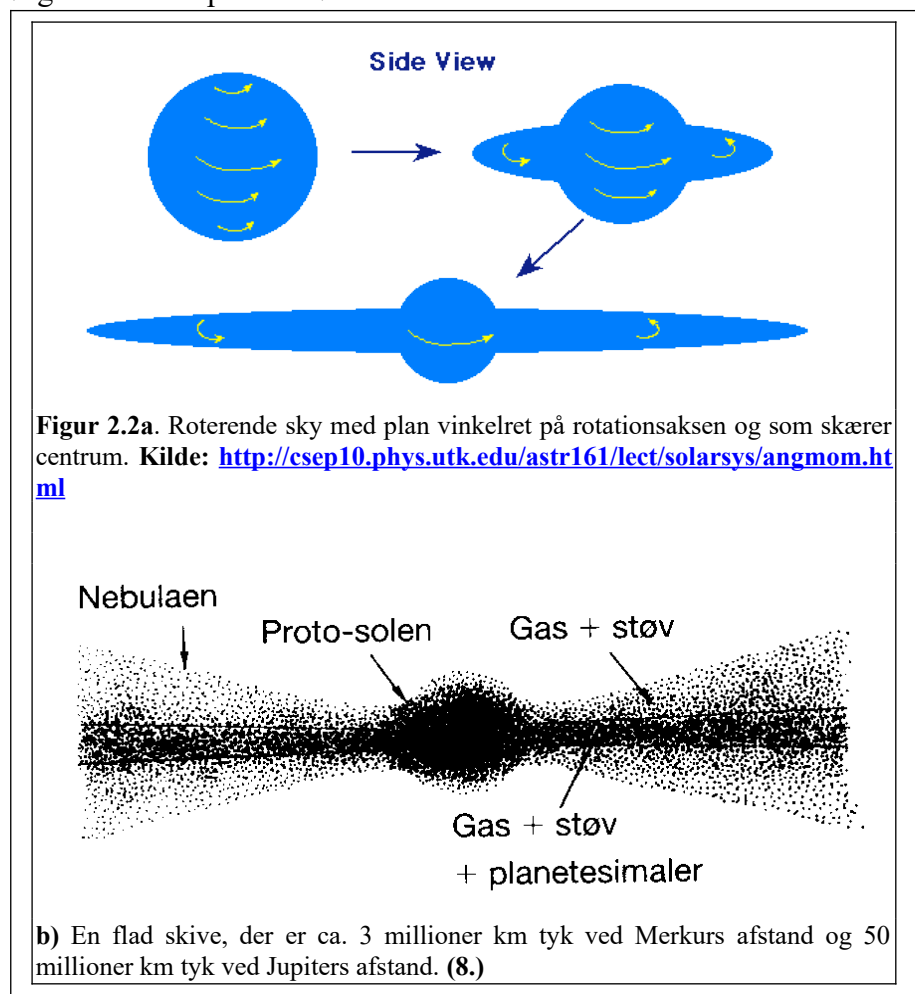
Side View

**Figur 2.2a**. Roterende sky med plan vinkelret på rotationsaksen og som skærer centrum. **Kilde: http://csep10.phys.utk.edu/astr161/lect/solarsys/angmom.html**

Nebulaen

Proto-solen

Gas + støv

Gas + støv + planetesimaler

**b)** En flad skive, der er ca. 3 millioner km tyk ved Merkurs afstand og 50 millioner km tyk ved Jupiters afstand. **(8.)**